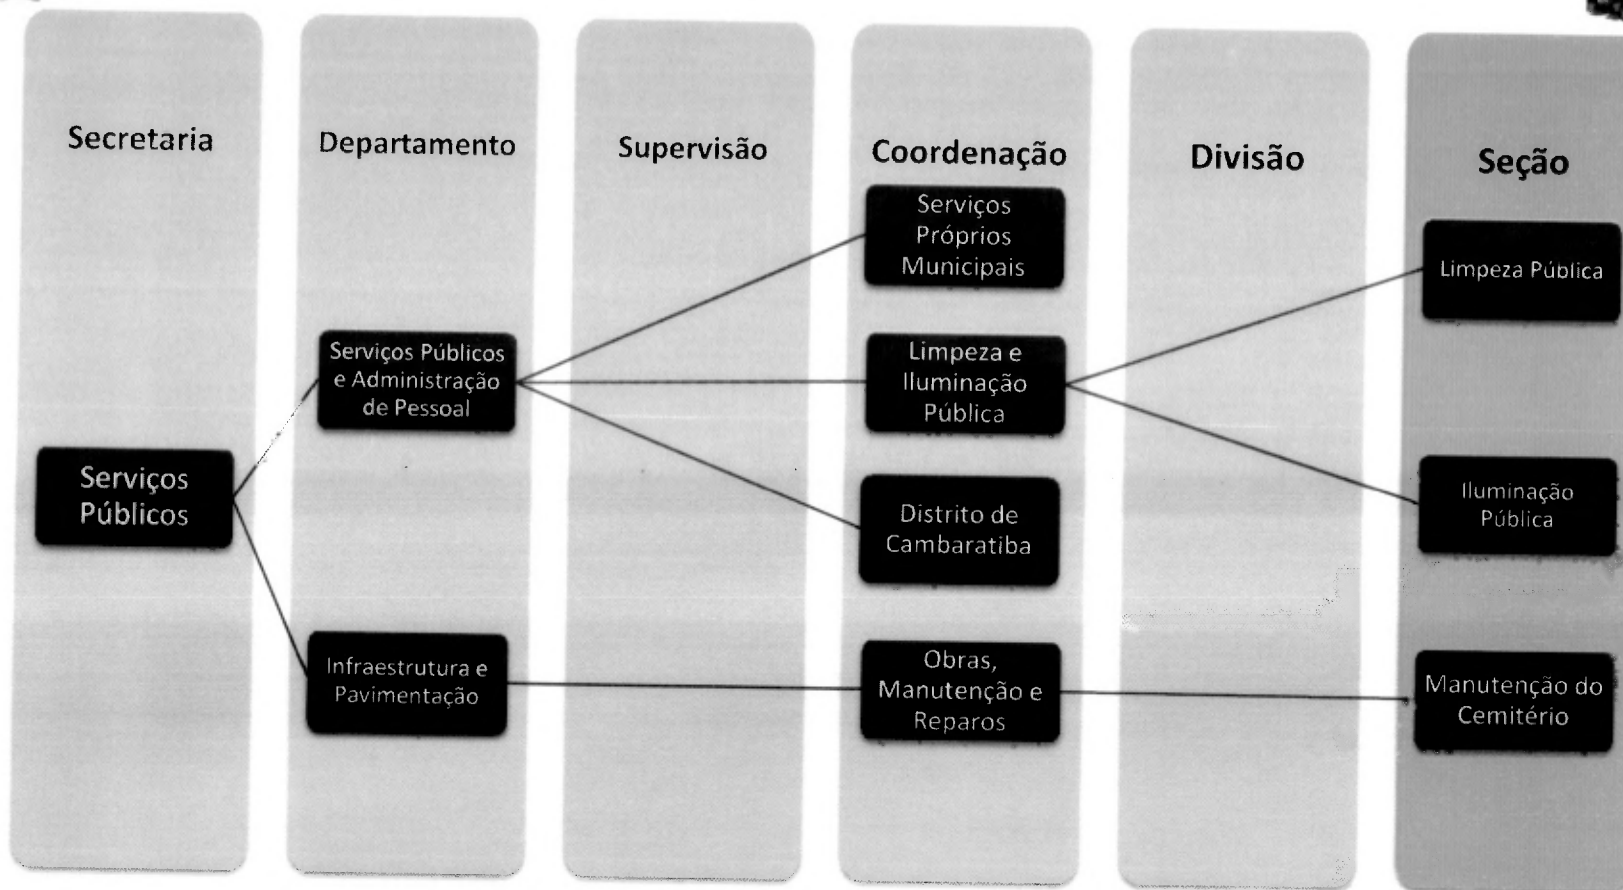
Secretaria

Departamento

Supervisão

Coordenação

Divisão

Seção

Serviços Públicos

Serviços Públicos e Administração de Pessoal

Infraestrutura e Pavimentação

Serviços Próprios Municipais

Limpeza e Iluminação Pública

Distrito de Cambaratiba

Obras, Manutenção e Reparos

Limpeza Pública

Iluminação Pública

Manutenção do Cemitério